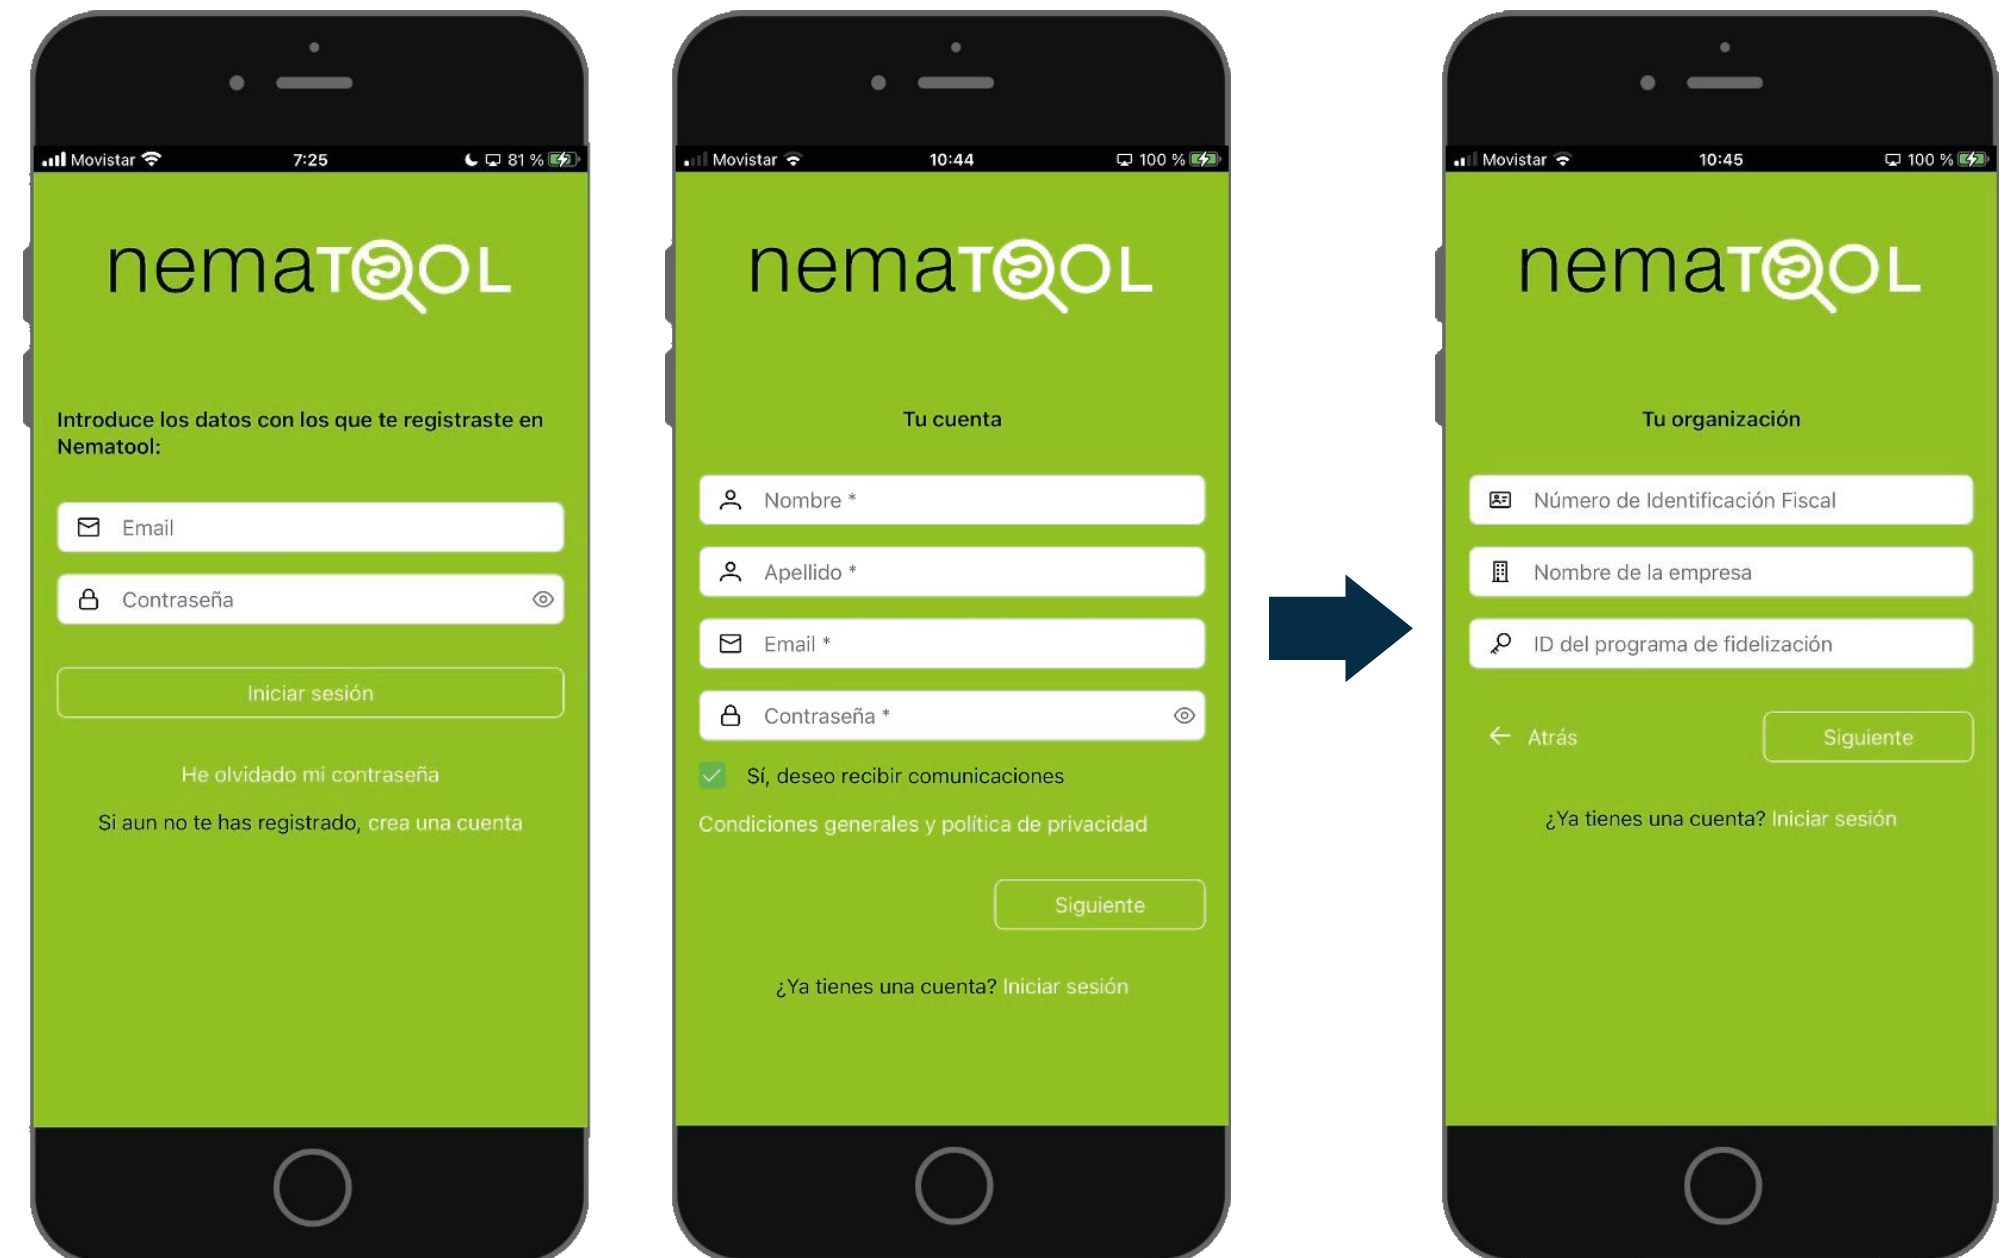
Movistar 7:25 81 %

nemaTOOL

Introduce los datos con los que te registraste en Nematool:

Email

Contraseña

Iniciar sesión

He olvidado mi contraseña

Si aun no te has registrado, crea una cuenta

Movistar 10:44 100 %

nemaTOOL

Tu cuenta

Nombre *

Apellido *

Email *

Contraseña *

Sí, deseo recibir comunicaciones

Condiciones generales y política de privacidad

Siguiente

¿Ya tienes una cuenta? Iniciar sesión

Movistar 10:45 100 %

nemaTOOL

Tu organización

Número de Identificación Fiscal

Nombre de la empresa

ID del programa de fidelización

Atrás

Siguiente

¿Ya tienes una cuenta? Iniciar sesión